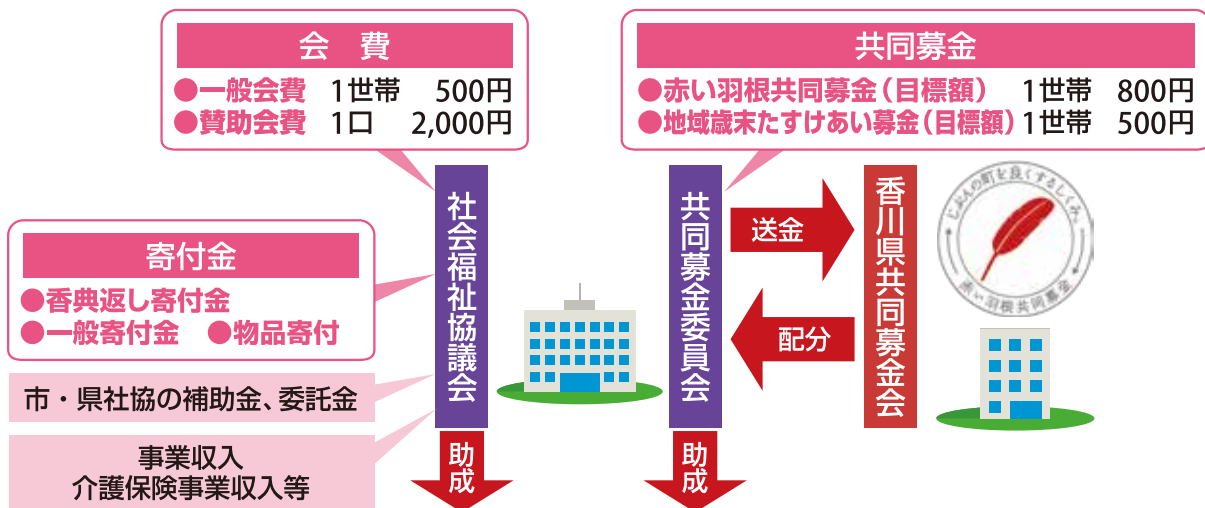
会費

●一般会費 1世帯 500円
●賛助会費 1口 2,000円

共同募金

●赤い羽根共同募金（目標額） 1世帯 800円
●地域歳末たすけあい募金（目標額） 1世帯 500円

寄付金

●香典返し寄付金
●一般寄付金 ●物品寄付

市・県社協の補助金、委託金

事業収入
介護保険事業収入等

社会福祉協議会

助成

共同募金委員会

助成

送金

配分

香川県共同募金会

じぶんの町を良くするしくみ
赤い羽根共同募金